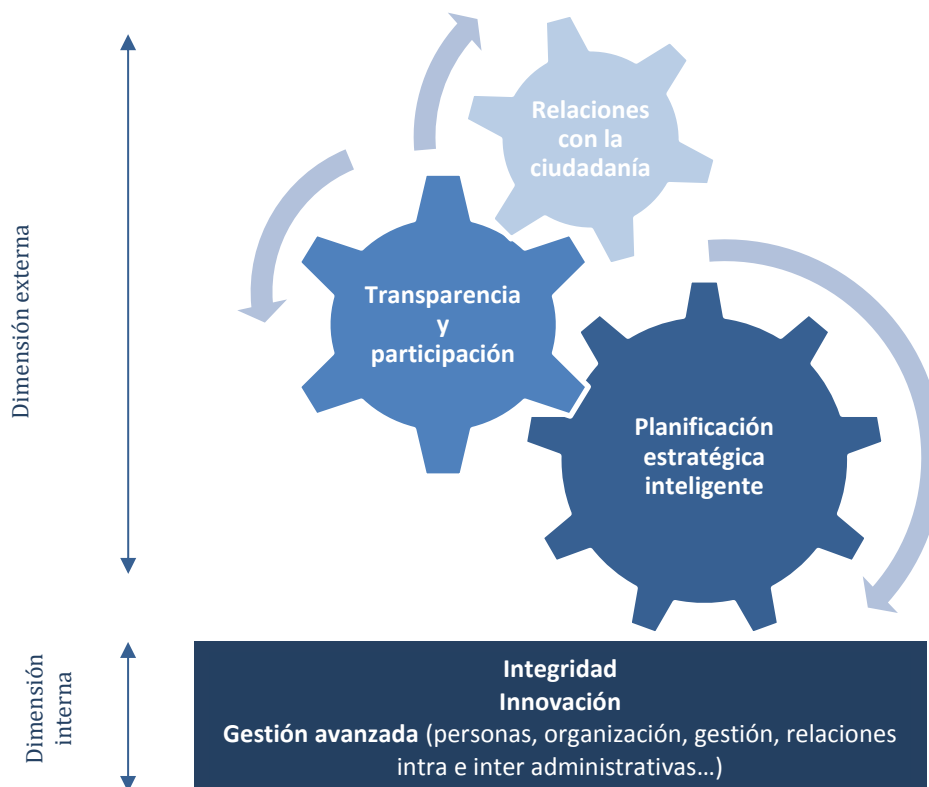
Dimensión externa

Relaciones con la ciudadanía

Transparencia y participación

Planificación estratégica inteligente

Dimensión interna

Integridad
Innovación
Gestión avanzada (personas, organización, gestión, relaciones intra e inter administrativas…)